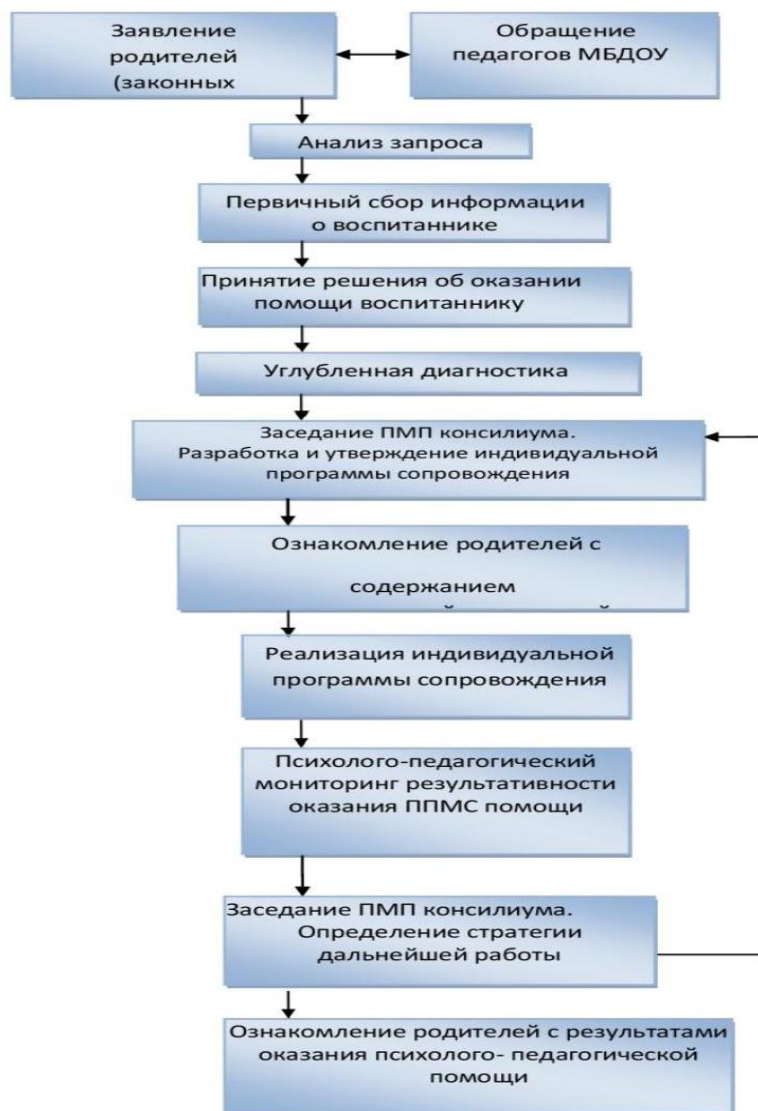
Заявление родителей (законных

Обращение педагогов МБДОУ

Анализ запроса

Первичный сбор информации о воспитаннике

Принятие решения об оказании помощи воспитаннику

Углубленная диагностика

Заседание ПМП консилиума. Разработка и утверждение индивидуальной программы сопровождения

Ознакомление родителей с

содержанием

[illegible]

Реализация индивидуальной программы сопровождения

Психолого-педагогический мониторинг результативности оказания ППМС помощи

Заседание ПМП консилиума. Определение стратегии дальнейшей работы

Ознакомление родителей с результатами оказания психолого- педагогической помощи